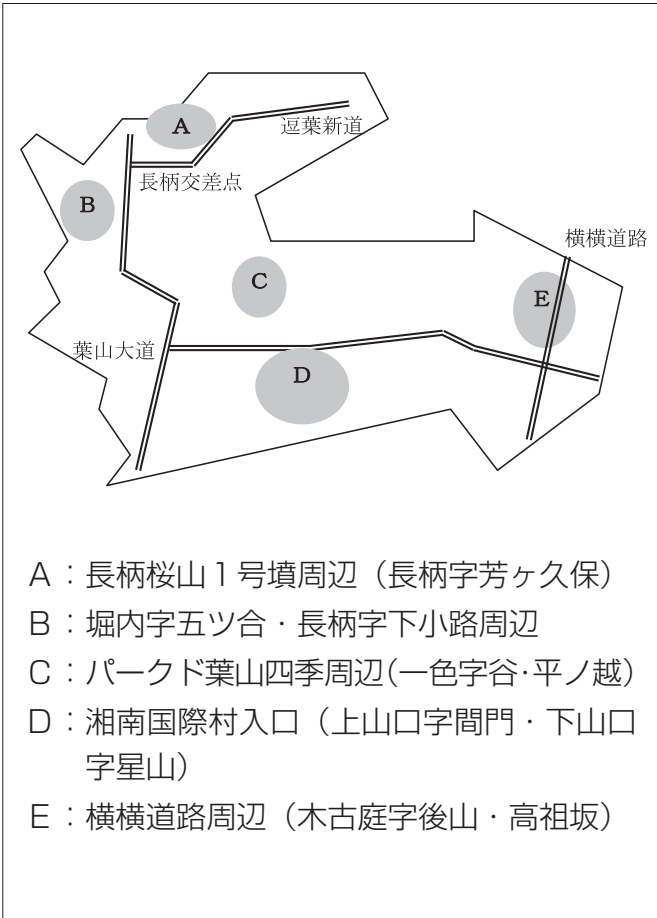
A
逗葉新道
長柄交差点
B
横横道路
C
E
葉山大道
D

A：長柄桜山1号墳周辺（長柄字芳ヶ久保）
B：堀内字五ツ合・長柄字下小路周辺
C：パークド葉山四季周辺(一色字谷･平ノ越)
D：湘南国際村入口（上山口字間門・下山口字星山）
E：横横道路周辺（木古庭字後山・高祖坂）